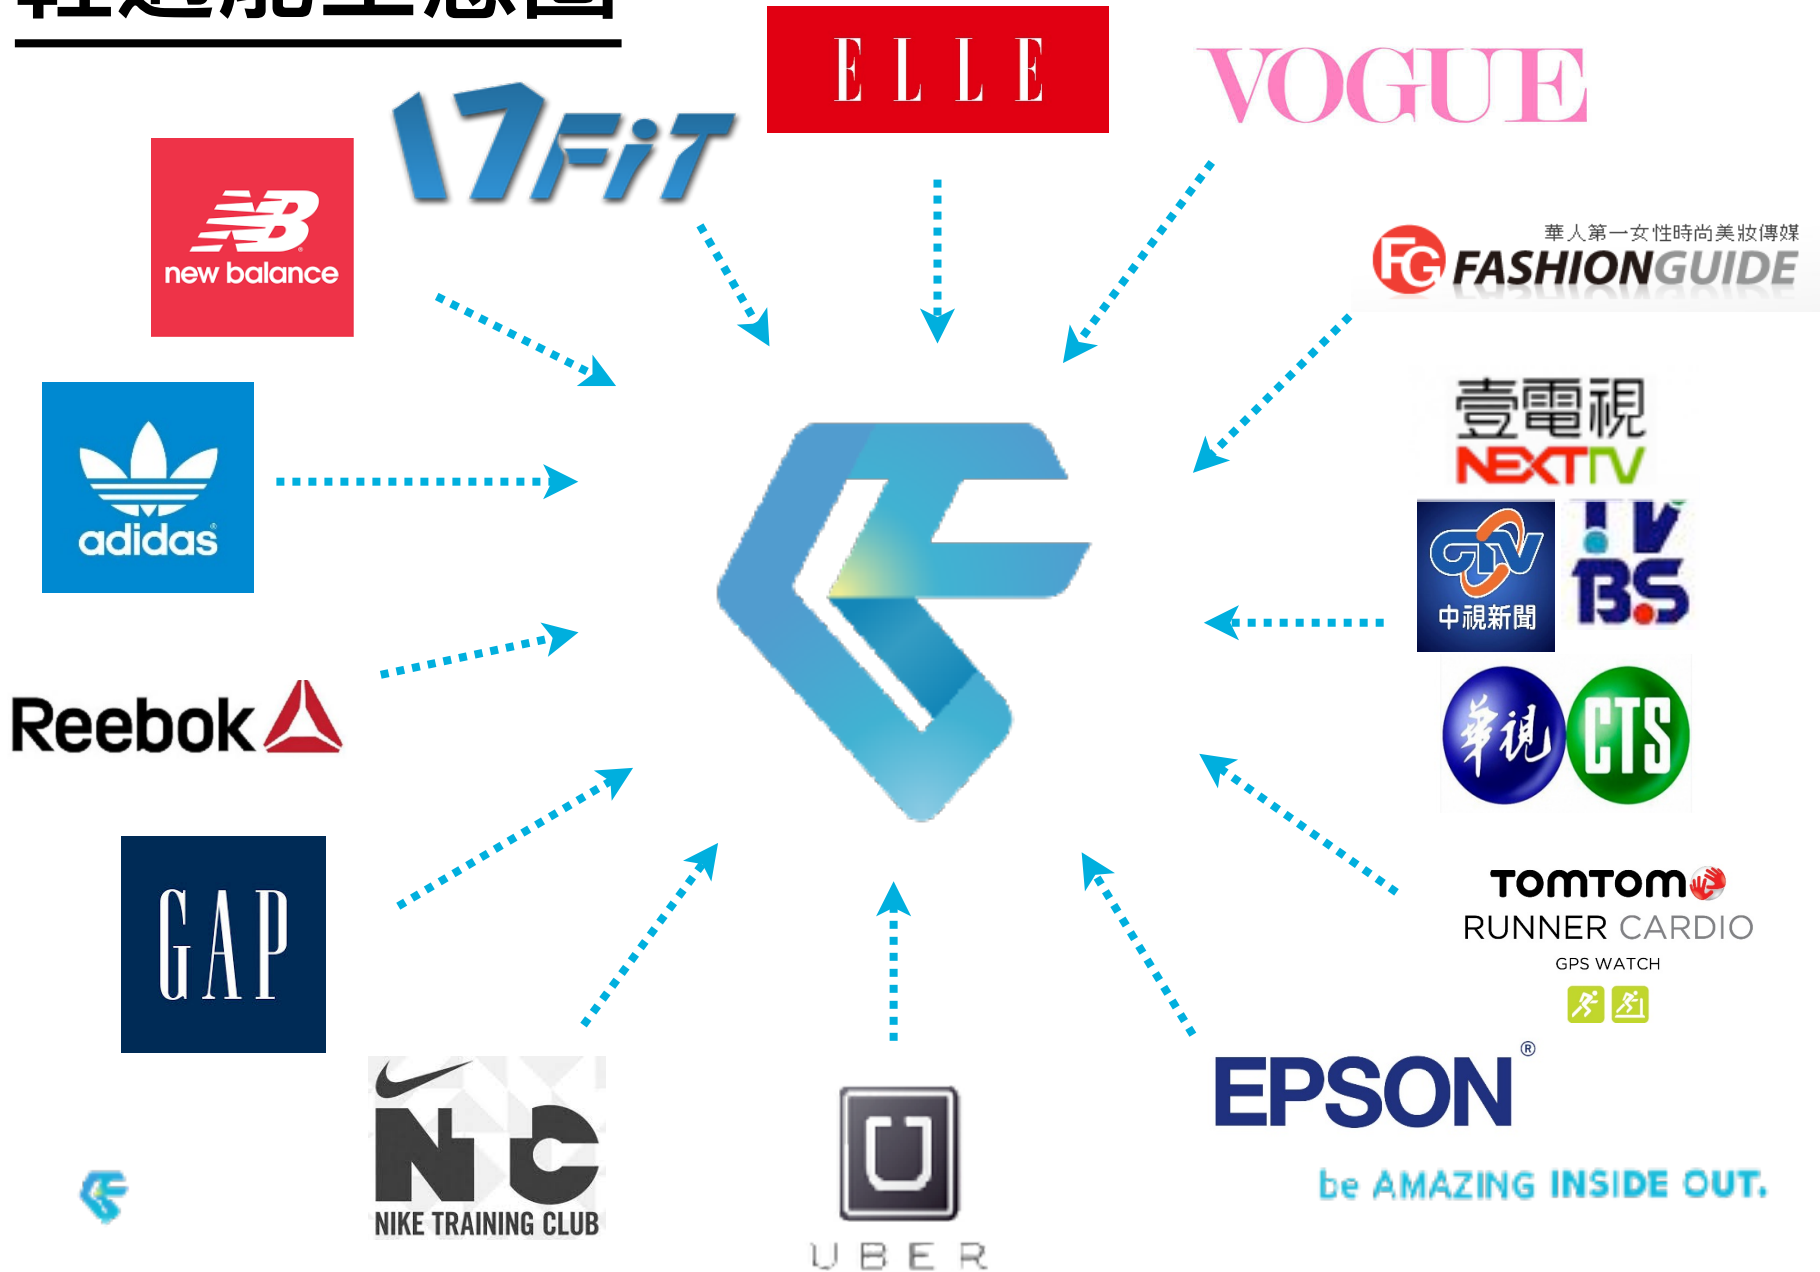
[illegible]

ELLE

VOGUE

17FiT

new balance

華人第一女性時尚美妝傳媒
FG FASHIONGUIDE

壹電視
NEXTTV

adidas

中視新聞

TVBS

Reebok

華視 CTS

GAP

TOMTOM
RUNNER CARDIO
GPS WATCH

NIKE TRAINING CLUB

UBER

EPSON®

be AMAZING INSIDE OUT.